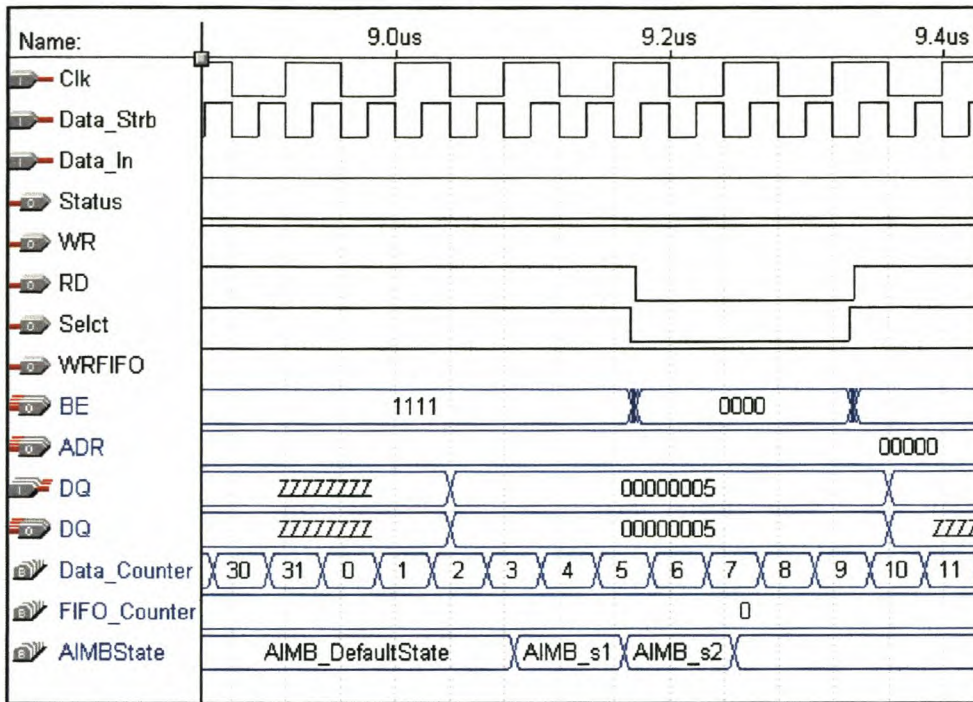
Name: 9.0us 9.2us 9.4us

Clk
Data_Strb
Data_In
Status
WR
RD
Selct
WRFIFO
BE 1111 0000
ADR 00000
DQ ZZZZZZZZ 00000005
DQ ZZZZZZZZ 00000005 ZZZZ
Data_Counter 30 31 0 1 2 3 4 5 6 7 8 9 10 11
FIFO_Counter 0
AIMBState AIMB_DefaultState AIMB_s1 AIMB_s2